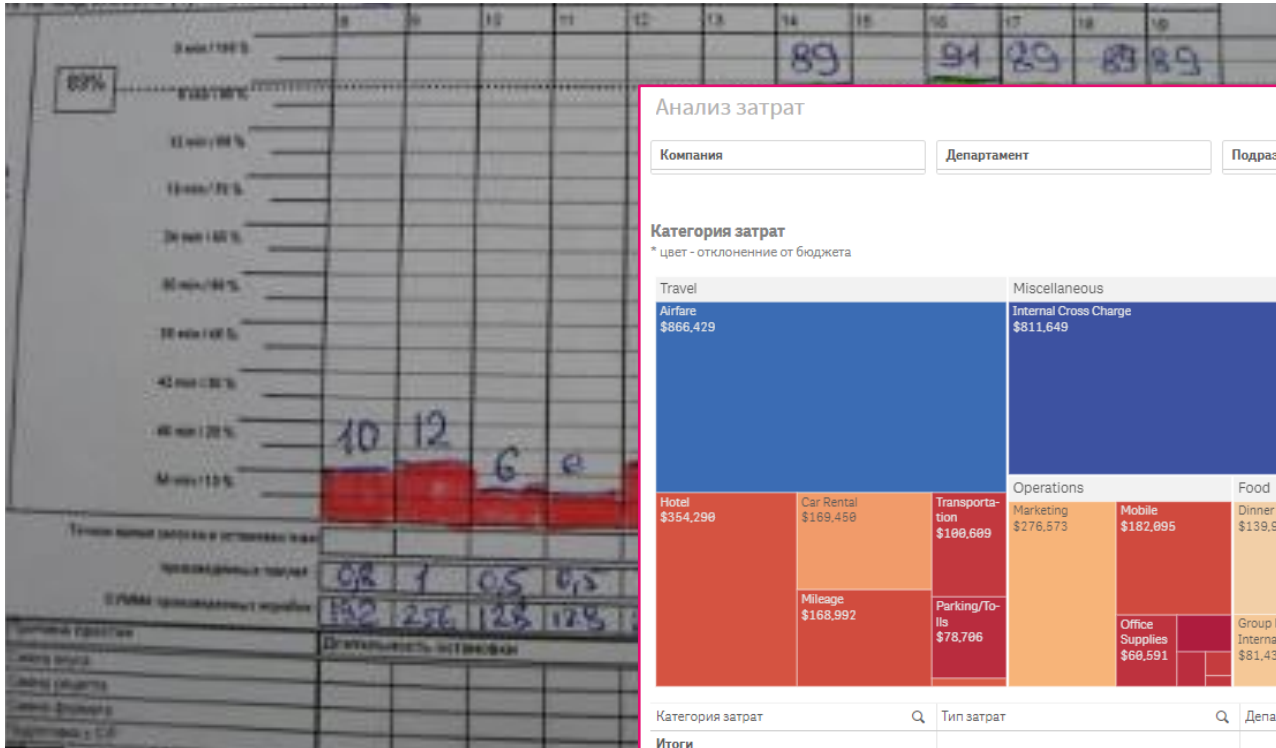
| 8 | 9 | 10 | 11 | 12 | 13 | 14 | 15 | 16 | 17 | 18 | 19 |
|---|---|---|---|---|---|---|---|---|---|---|---|

89 91 89 89 89

89%

10 12 6 6

0,8 1 0,5 0,5

192 256 128 128

Анализ затрат

Компания
Департамент
Подраз

Категория затрат
* цвет - отклоненние от бюджета

Travel
Airfare
$866,429
Hotel
$354,290
Car Rental
$169,458
Transportation
$100,609
Mileage
$168,992
Parking/Tolls
$78,706

Miscellaneous
Internal Cross Charge
$811,649

Operations
Marketing
$276,573
Mobile
$182,095
Office Supplies
$60,591

Food
Dinner
$139,9
Group
Interna
$81,43

Категория затрат
Тип затрат
Депа
Итоги